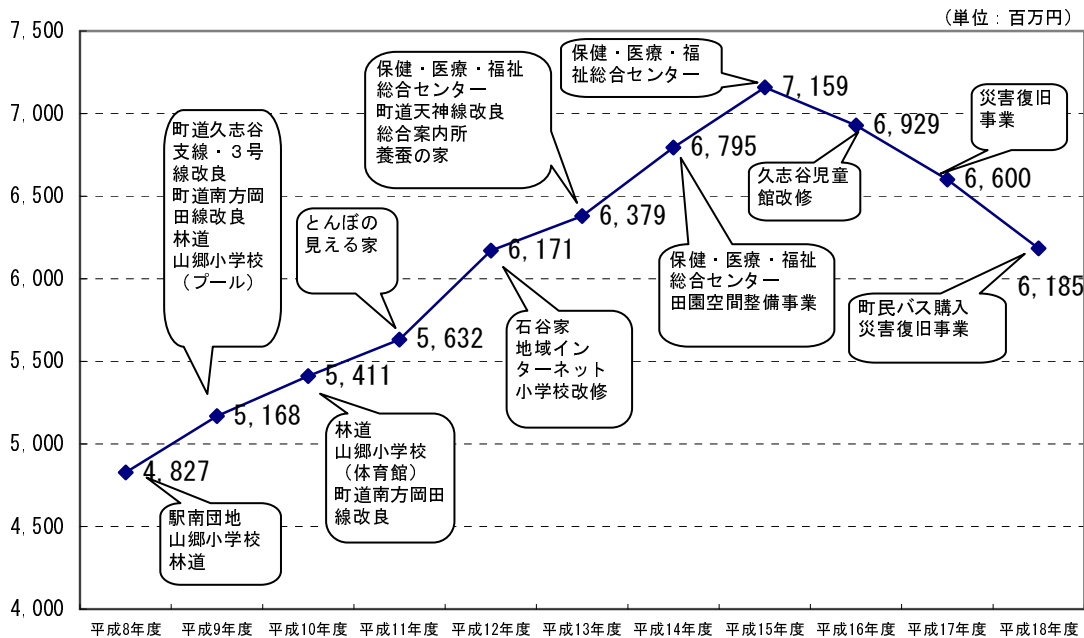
（単位：百万円）

7,500
7,000
6,500
6,000
5,500
5,000
4,500
4,000

4,827
駅南団地
山郷小学校
林道

5,168
町道久志谷支線・３号線改良
町道南方岡田線改良
林道
山郷小学校（プール）

5,411
林道
山郷小学校（体育館）
町道南方岡田線改良

5,632
とんぼの見える家

6,171
石谷家
地域インターネット
小学校改修

6,379
保健・医療・福祉総合センター
町道天神線改良
総合案内所
養蚕の家

6,795
保健・医療・福祉総合センター
田園空間整備事業

7,159
保健・医療・福祉総合センター

6,929
久志谷児童館改修

6,600
災害復旧事業

6,185
町民バス購入
災害復旧事業

平成8年度
平成9年度
平成10年度
平成11年度
平成12年度
平成13年度
平成14年度
平成15年度
平成16年度
平成17年度
平成18年度